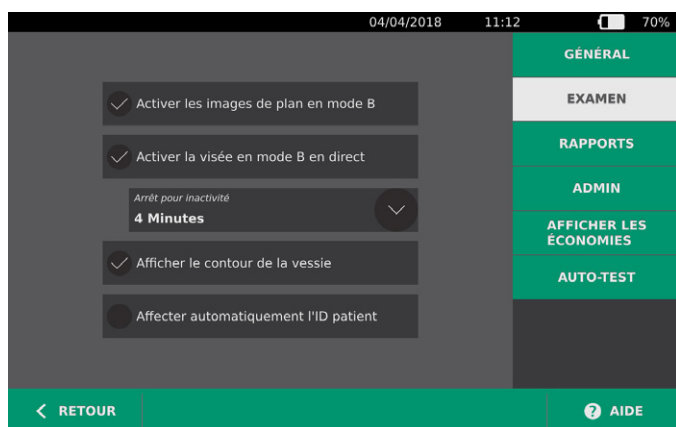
04/04/2018 11:12 70%

Activer les images de plan en mode B

Activer la visée en mode B en direct

Arrêt pour inactivité
4 Minutes

Afficher le contour de la vessie

Affecter automatiquement l'ID patient

GÉNÉRAL
EXAMEN
RAPPORTS
ADMIN
AFFICHER LES ÉCONOMIES
AUTO-TEST

RETOUR
AIDE